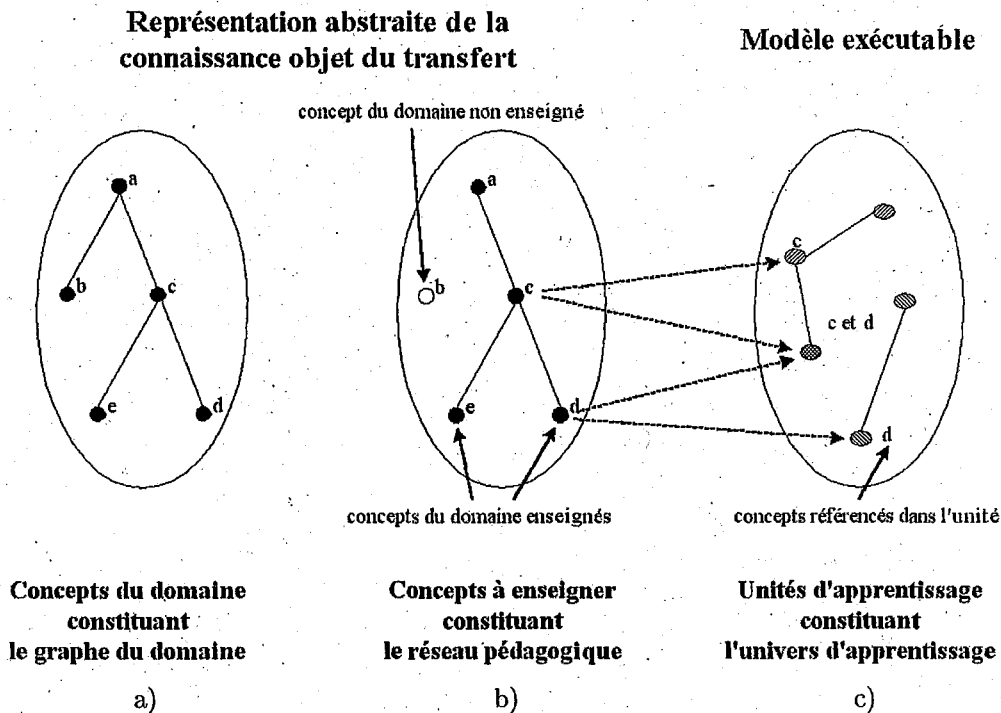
Représentation abstraite de la connaissance objet du transfert

Modèle exécutable

concept du domaine non enseigné

a
b
c
e
d

a
b
c
e
d

c
c et d
d

concepts du domaine enseignés

concepts référencés dans l'unité

Concepts du domaine constituant le graphe du domaine

a)

Concepts à enseigner constituant le réseau pédagogique

b)

Unités d'apprentissage constituant l'univers d'apprentissage

c)